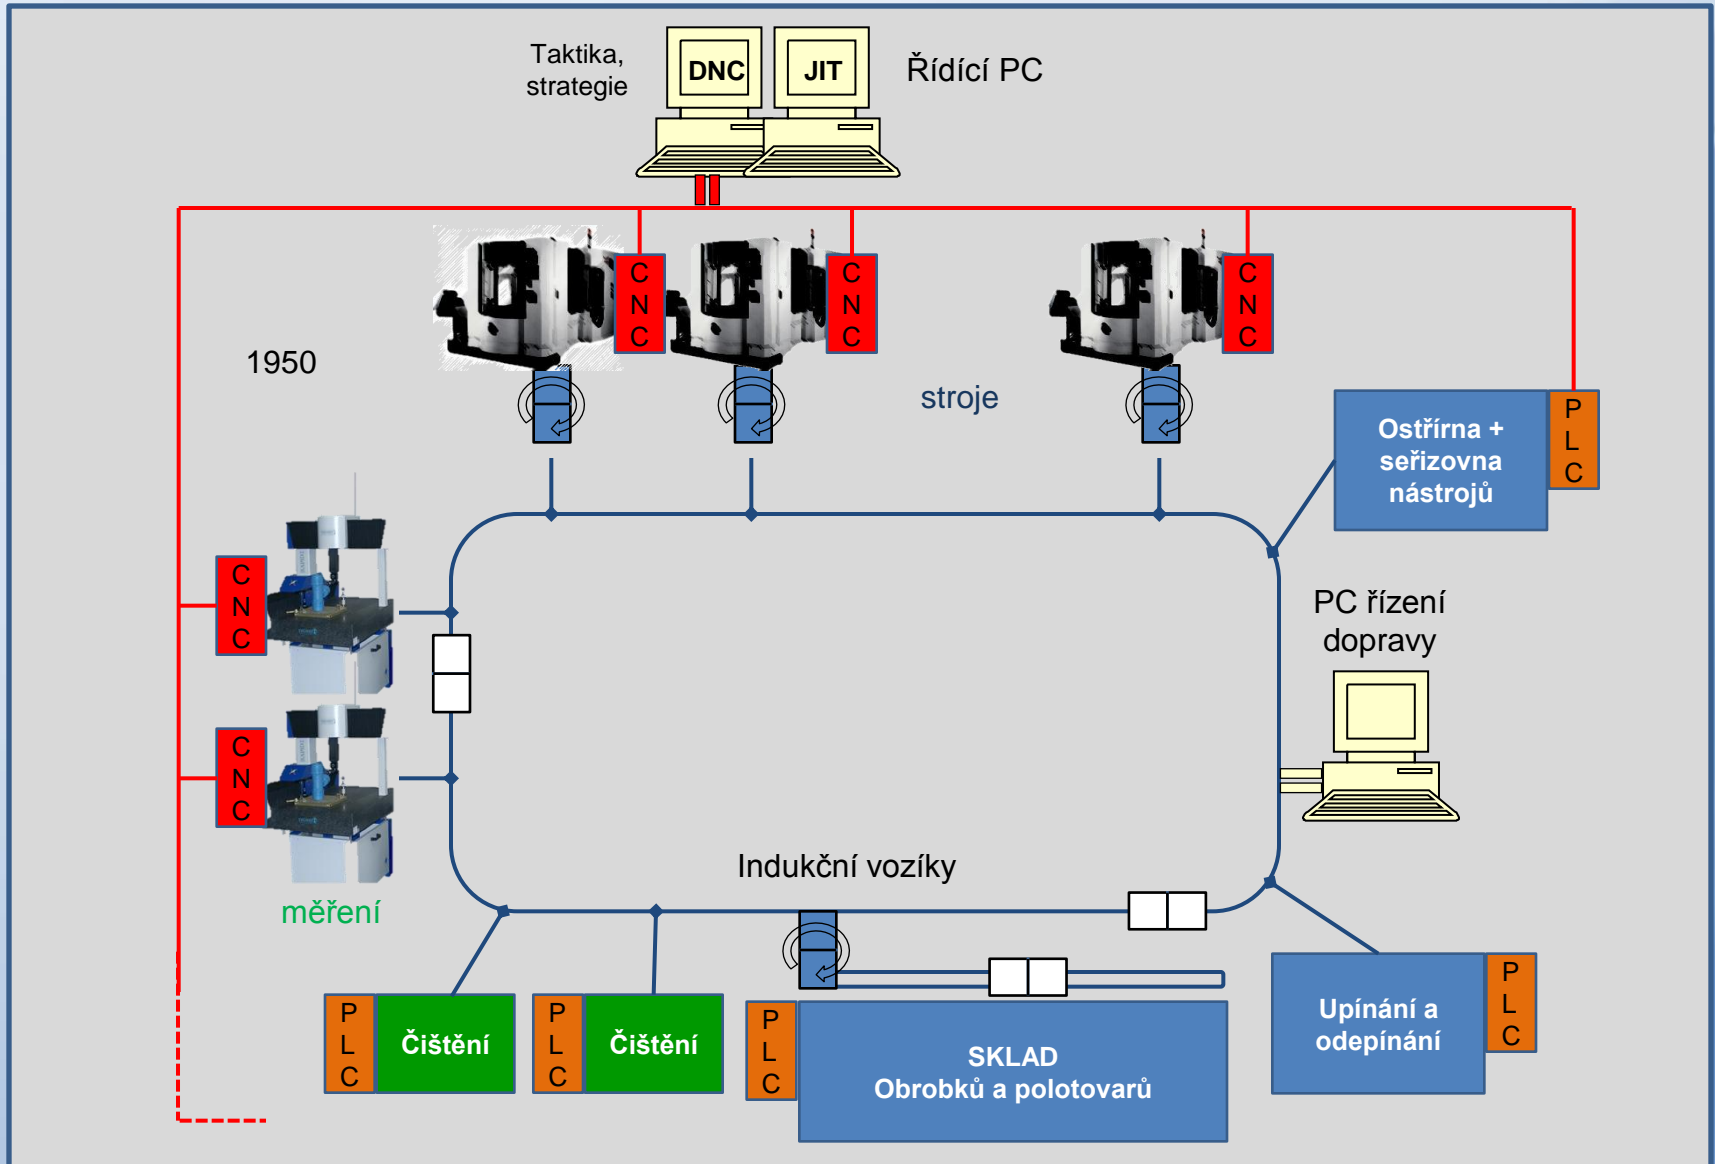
Taktika, strategie

DNC

JIT

Řídící PC

C N C

C N C

C N C

1950

stroje

Ostřírna + seřizovna nástrojů

P L C

C N C

C N C

PC řízení dopravy

Indukční vozíky

měření

P L C

Čištění

P L C

Čištění

P L C

SKLAD
Obrobků a polotovarů

Upínání a odepínání

P L C